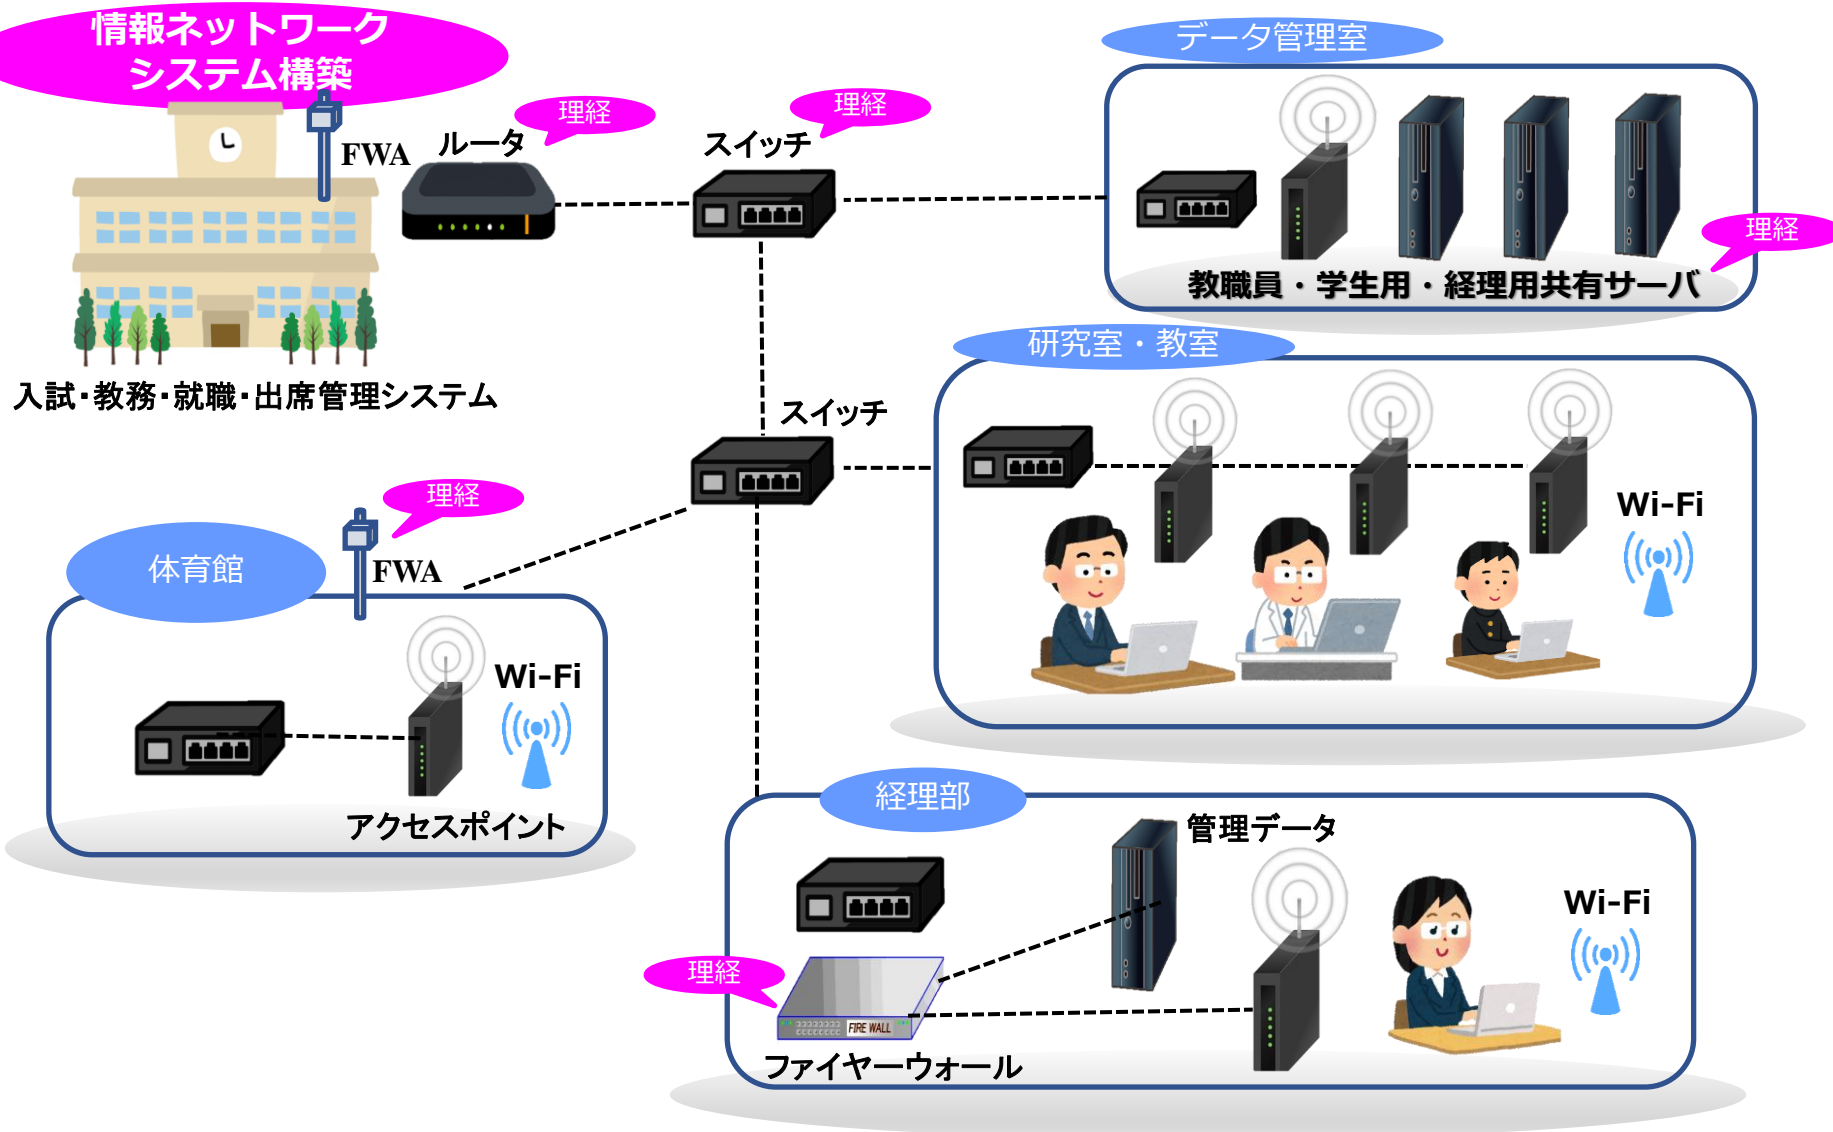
情報ネットワーク
システム構築

FWA
ルータ
理経

スイッチ
理経

データ管理室
理経
教職員・学生用・経理用共有サーバ

入試･教務･就職･出席管理システム

スイッチ

研究室・教室
Wi-Fi

理経
体育館
FWA
Wi-Fi
アクセスポイント

経理部
管理データ
Wi-Fi
理経
FIRE WALL
ファイヤーウォール